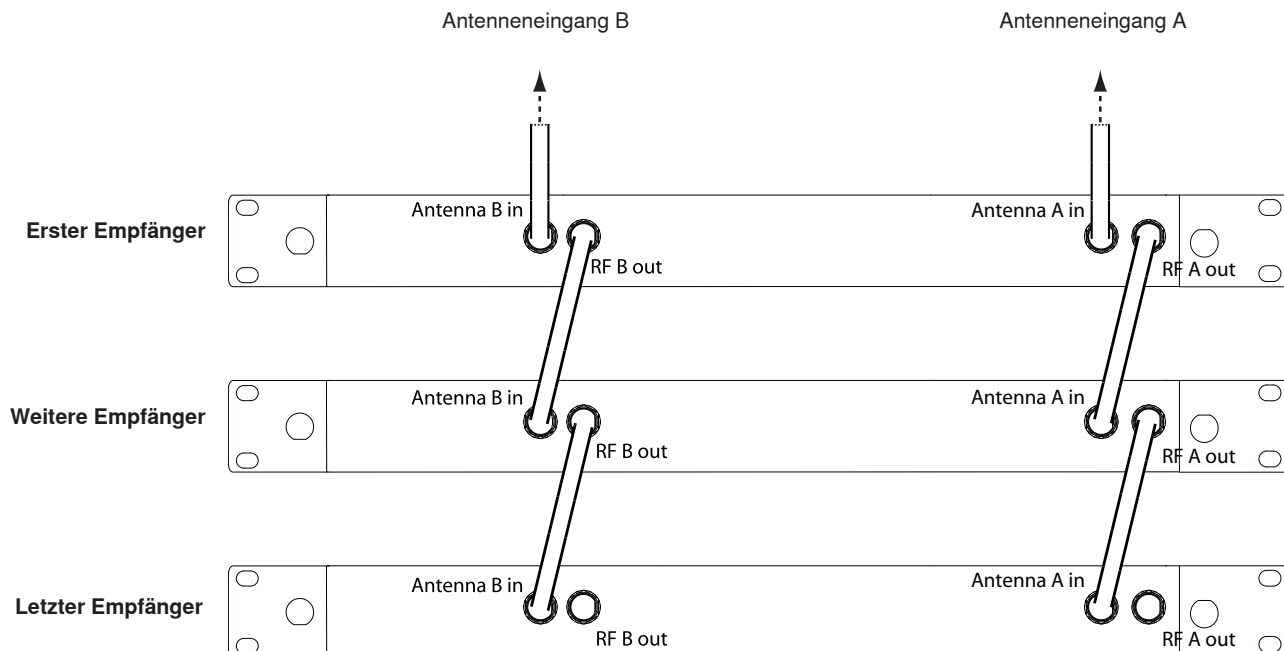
Antenneneingang B

Antenneneingang A

Erster Empfänger

Antenna B in

RF B out

Antenna A in

RF A out

Weitere Empfänger

Antenna B in

RF B out

Antenna A in

RF A out

Letzter Empfänger

Antenna B in

RF B out

Antenna A in

RF A out